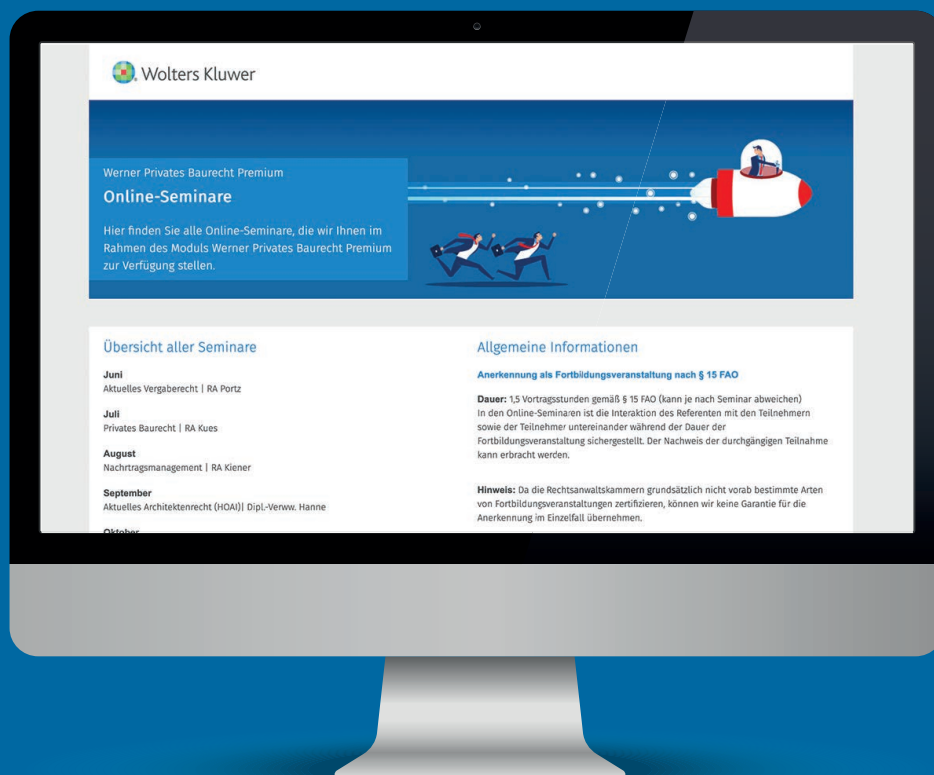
Wolters Kluwer

Werner Privates Baurecht Premium

Online-Seminare

Hier finden Sie alle Online-Seminare, die wir Ihnen im Rahmen des Moduls Werner Privates Baurecht Premium zur Verfügung stellen.

Übersicht aller Seminare

Juni
Aktuelles Vergaberecht | RA Portz

Juli
Privates Baurecht | RA Kues

August
Nachrtragsmanagement | RA Kiener

September
Aktuelles Architektenrecht (HOAI)| Dipl.-Verww. Hanne

Oktober

Allgemeine Informationen

Anerkennung als Fortbildungsveranstaltung nach § 15 FAO

Dauer: 1,5 Vortragsstunden gemäß § 15 FAO (kann je nach Seminar abweichen)
In den Online-Seminaren ist die Interaktion des Referenten mit den Teilnehmern sowie der Teilnehmer untereinander während der Dauer der Fortbildungsveranstaltung sichergestellt. Der Nachweis der durchgängigen Teilnahme kann erbracht werden.

Hinweis: Da die Rechtsanwaltskammern grundsätzlich nicht vorab bestimmte Arten von Fortbildungsveranstaltungen zertifizieren, können wir keine Garantie für die Anerkennung im Einzelfall übernehmen.